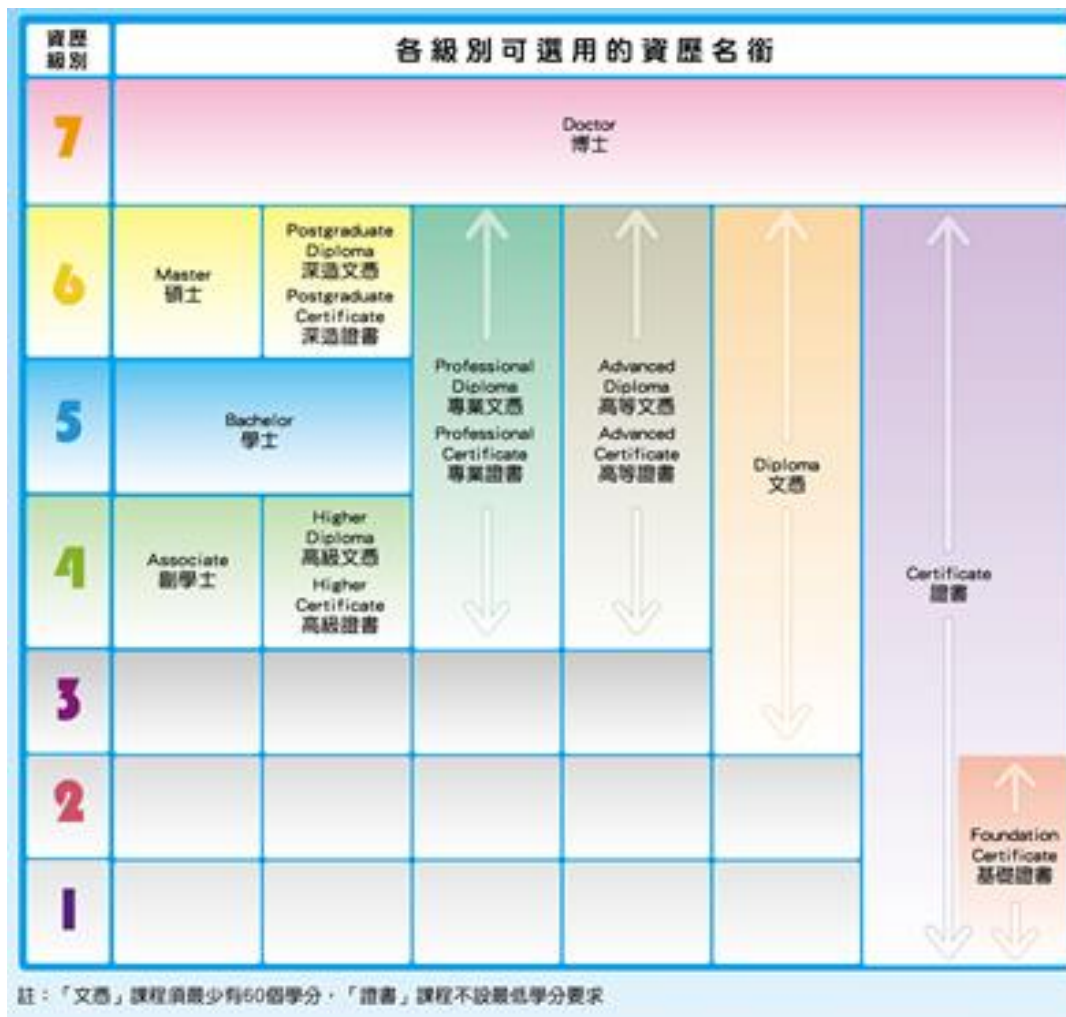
| 資歷級別 | 各級別可選用的資歷名銜 | | | | | |
|---|---|---|---|---|---|---|
| 7 | Doctor 博士 | | | | | |
| 6 | Master 碩士 | Postgraduate Diploma 深造文憑 Postgraduate Certificate 深造證書 | Professional Diploma 專業文憑 Professional Certificate 專業證書 | Advanced Diploma 高等文憑 Advanced Certificate 高等證書 | Diploma 文憑 | Certificate 證書 |
| 5 | Bachelor 學士 | | | | | |
| 4 | Associate 副學士 | Higher Diploma 高級文憑 Higher Certificate 高級證書 | | | | |
| 3 | | | | | | |
| 2 | | | | | | Foundation Certificate 基礎證書 |
| 1 | | | | | | |

註：「文憑」課程須最少有60個學分，「證書」課程不設最低學分要求